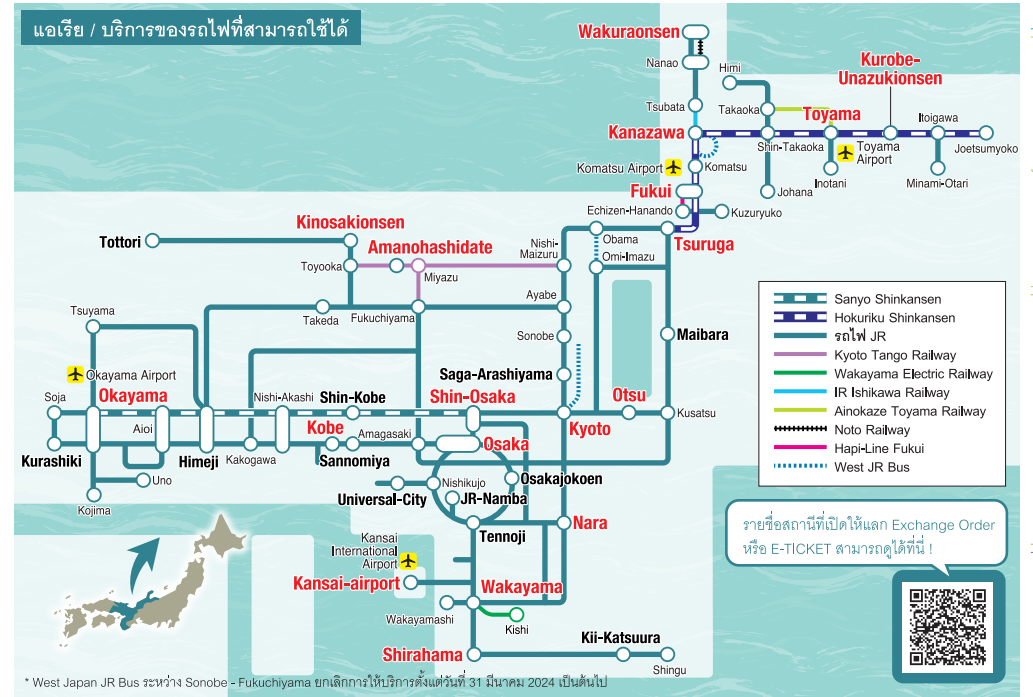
แอเรีย / บริการของรถไฟที่สามารถใช้ได้

Wakuraonsen
Nanao
Himi
Kurobe-Unazukionsen
Tsubata
Takaoka
Toyama
Itoigawa
Kanazawa
Shin-Takaoka
Joetsumyoko
Toyama Airport
Komatsu Airport
Komatsu
Inotani
Minami-Otari
Johana
Fukui
Echizen-Hanando
Kuzuryuko
Tsuruga
Obama
Omi-Imazu
Kinosakionsen
Tottori
Amanohashidate
Nishi-Maizuru
Toyooka
Miyazu
Ayabe
Takeda
Fukuchiyama
Tsuyama
Sonobe
Maibara
Okayama Airport
Saga-Arashiyama
Soja
Okayama
Nishi-Akashi
Shin-Kobe
Shin-Osaka
Otsu
Aioi
Kobe
Kyoto
Kusatsu
Amagasaki
Kurashiki
Himeji
Kakogawa
Sannomiya
Osaka
Uno
Nishikujo
Osakajokoen
Universal-City
JR-Namba
Kojima
Tennoji
Nara
Kansai International Airport
Kansai-airport
Wakayama
Wakayamashi
Kishi
Kii-Katsuura
Shirahama
Shingu

Sanyo Shinkansen
Hokuriku Shinkansen
รถไฟ JR
Kyoto Tango Railway
Wakayama Electric Railway
IR Ishikawa Railway
Ainokaze Toyama Railway
Noto Railway
Hapi-Line Fukui
West JR Bus

รายชื่อสถานีที่เปิดให้แลก Exchange Order หรือ E-TICKET สามารถดูได้ที่นี่ !

* West Japan JR Bus ระหว่าง Sonobe - Fukuchiyama ยกเลิกการให้บริการตั้งแต่วันที่ 31 มีนาคม 2024 เป็นต้นไป